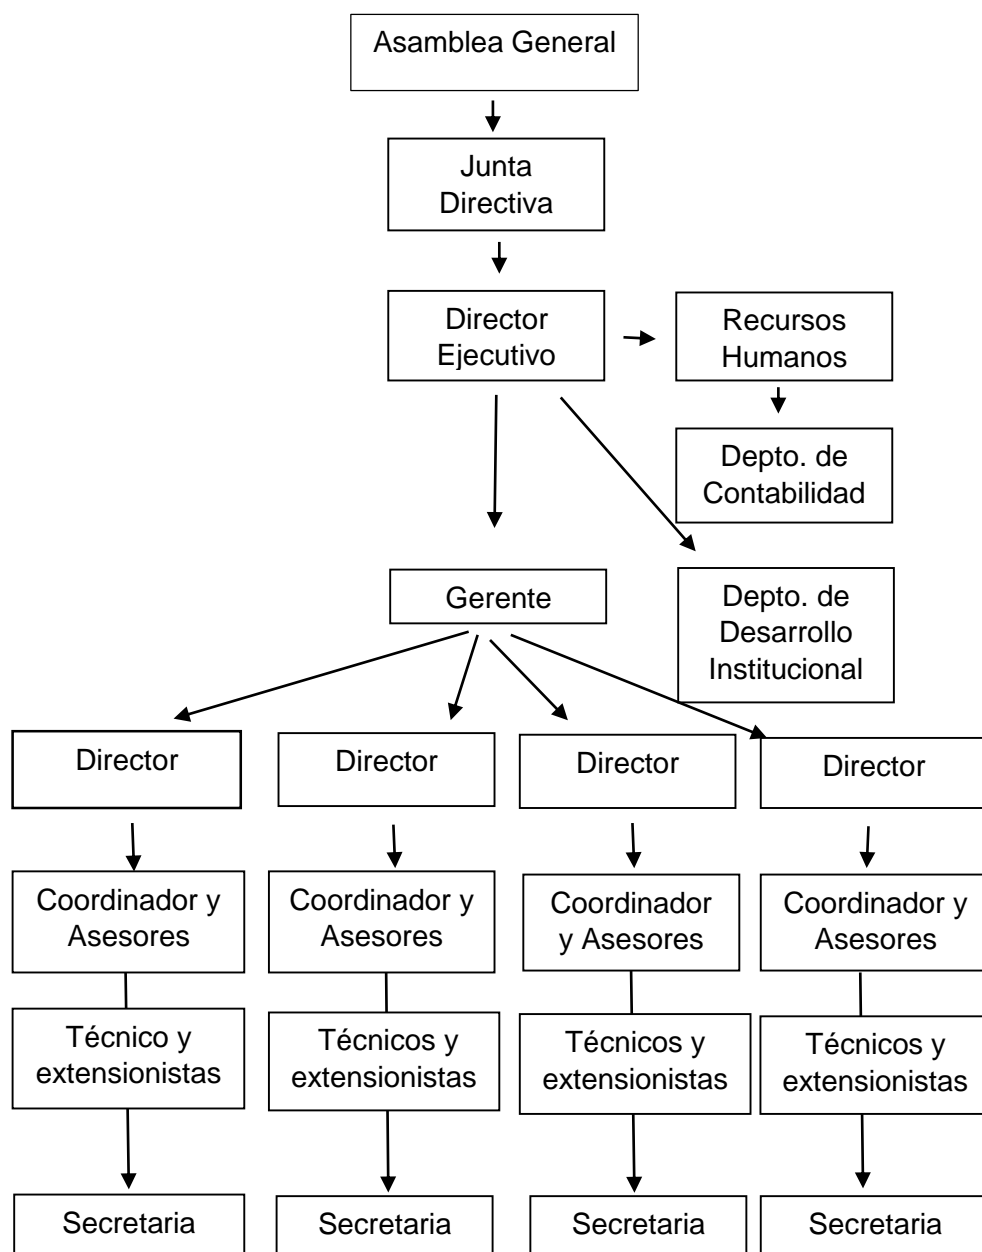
Asamblea General

Junta Directiva

Director Ejecutivo

Recursos Humanos

Depto. de Contabilidad

Gerente

Depto. de Desarrollo Institucional

Director

Director

Director

Director

Coordinador y Asesores

Coordinador y Asesores

Coordinador y Asesores

Coordinador y Asesores

Técnico y extensionistas

Técnicos y extensionistas

Técnicos y extensionistas

Técnicos y extensionistas

Secretaria

Secretaria

Secretaria

Secretaria